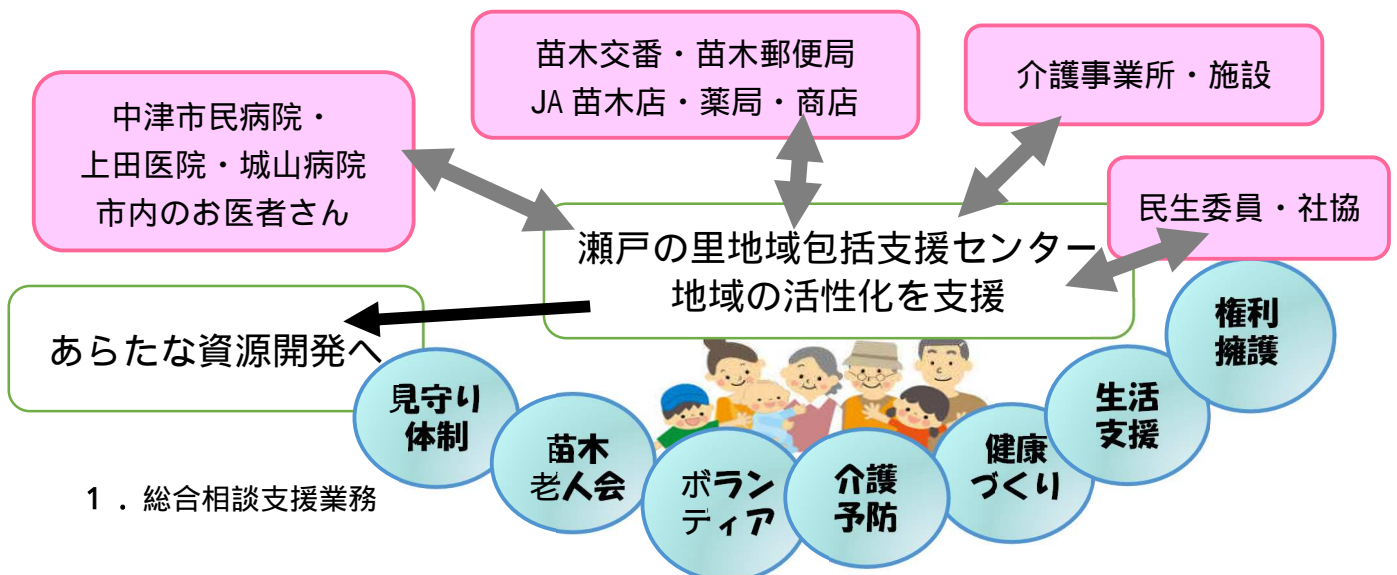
苗木交番・苗木郵便局
JA 苗木店・薬局・商店

介護事業所・施設

中津市民病院・
上田医院・城山病院
市内のお医者さん

民生委員・社協

瀬戸の里地域包括支援センター
地域の活性化を支援

あらたな資源開発へ

権利擁護

生活支援

見守り体制

健康づくり

苗木老人会

介護予防

ボランティア

1．総合相談支援業務